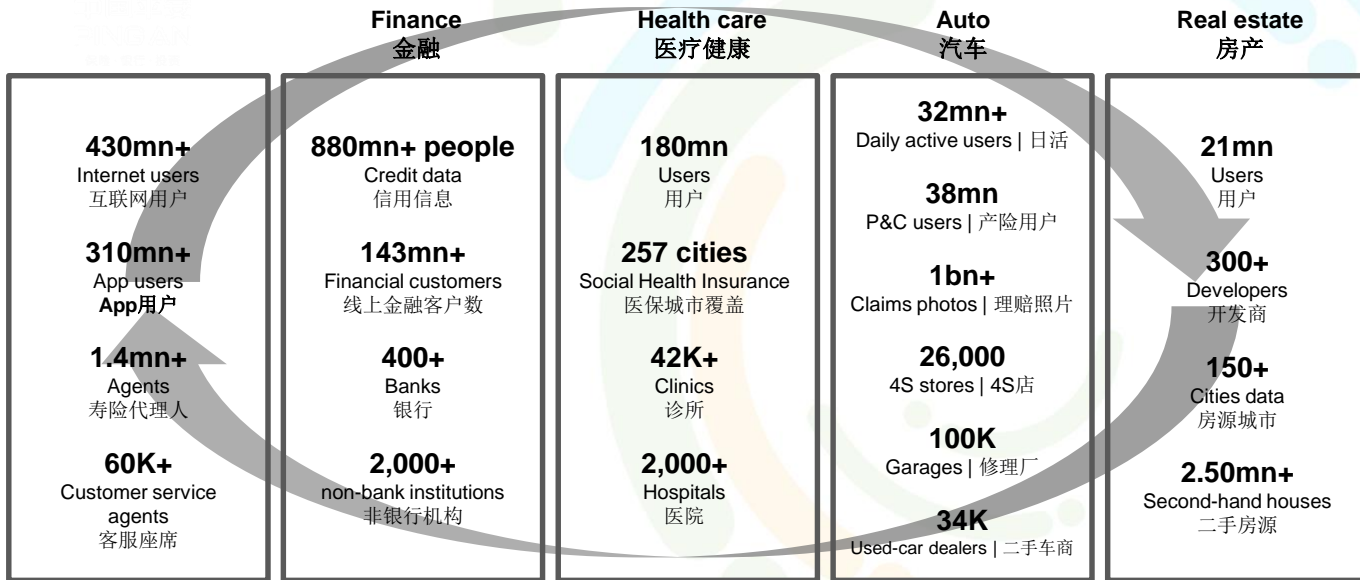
Finance
金融

Health care
医疗健康

Auto
汽车

Real estate
房产

430mn+
Internet users
互联网用户

310mn+
App users
App用户

1.4mn+
Agents
寿险代理人

60K+
Customer service agents
客服座席

880mn+ people
Credit data
信用信息

143mn+
Financial customers
线上金融客户数

400+
Banks
银行

2,000+
non-bank institutions
非银行机构

180mn
Users
用户

257 cities
Social Health Insurance
医保城市覆盖

42K+
Clinics
诊所

2,000+
Hospitals
医院

32mn+
Daily active users | 日活

38mn
P&C users | 产险用户

1bn+
Claims photos | 理赔照片

26,000
4S stores | 4S店

100K
Garages | 修理厂

34K
Used-car dealers | 二手车商

21mn
Users
用户

300+
Developers
开发商

150+
Cities data
房源城市

2.50mn+
Second-hand houses
二手房源